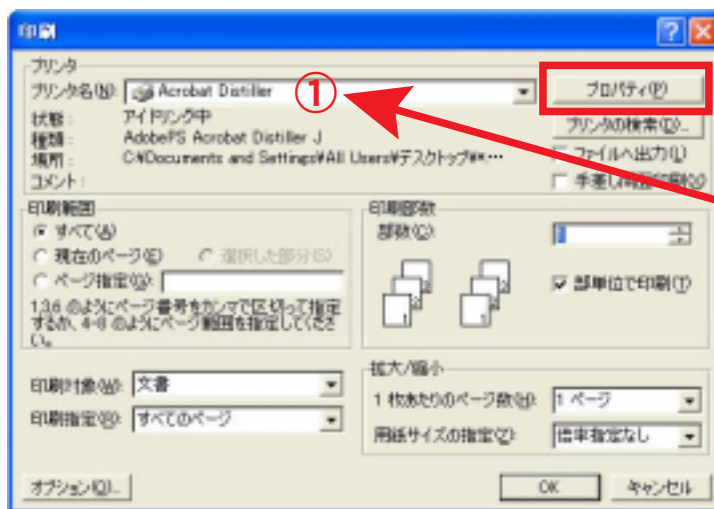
印刷

プリンタ
プリンタ名(N): Acrobat Distiller
①
プロパティ(P)
状態: アイドリング中
種類: AdobePS Acrobat Distiller J
場所: C:¥Documents and Settings¥All Users¥デスクトップ¥*.…
コメント:
プリンタの検索(D)...
ファイルへ出力(L)
手差し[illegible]

印刷範囲
すべて(A)
現在のページ(E)
選択した部分(S)
ページ指定(G):
1,3,5 のようにページ番号をカンマで区切って指定するか、4-8 のようにページ範囲を指定してください。

印刷部数
部数(C): 1
部単位で印刷(T)

印刷対象(W): 文書
印刷指定(R): すべてのページ

拡大/縮小
1 枚あたりのページ数(H): 1 ページ
用紙サイズの指定(Z): 倍率指定なし

オプション(O)...
OK
キャンセル